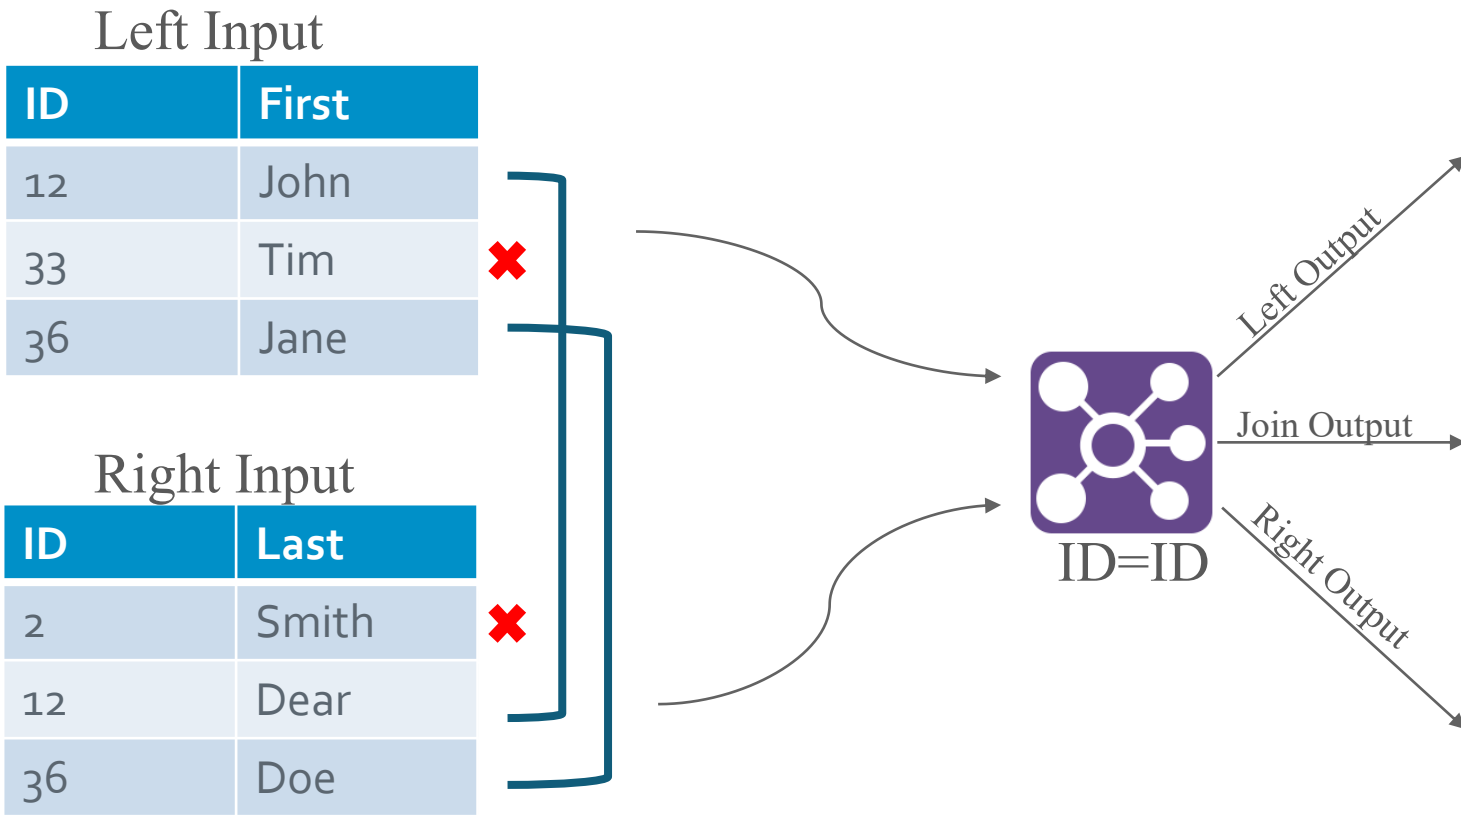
Left Input

| ID | First |
|---|---|
| 12 | John |
| 33 | Tim |
| 36 | Jane |

Right Input

| ID | Last |
|---|---|
| 2 | Smith |
| 12 | Dear |
| 36 | Doe |

ID=ID

Left Output

Join Output

Right Output